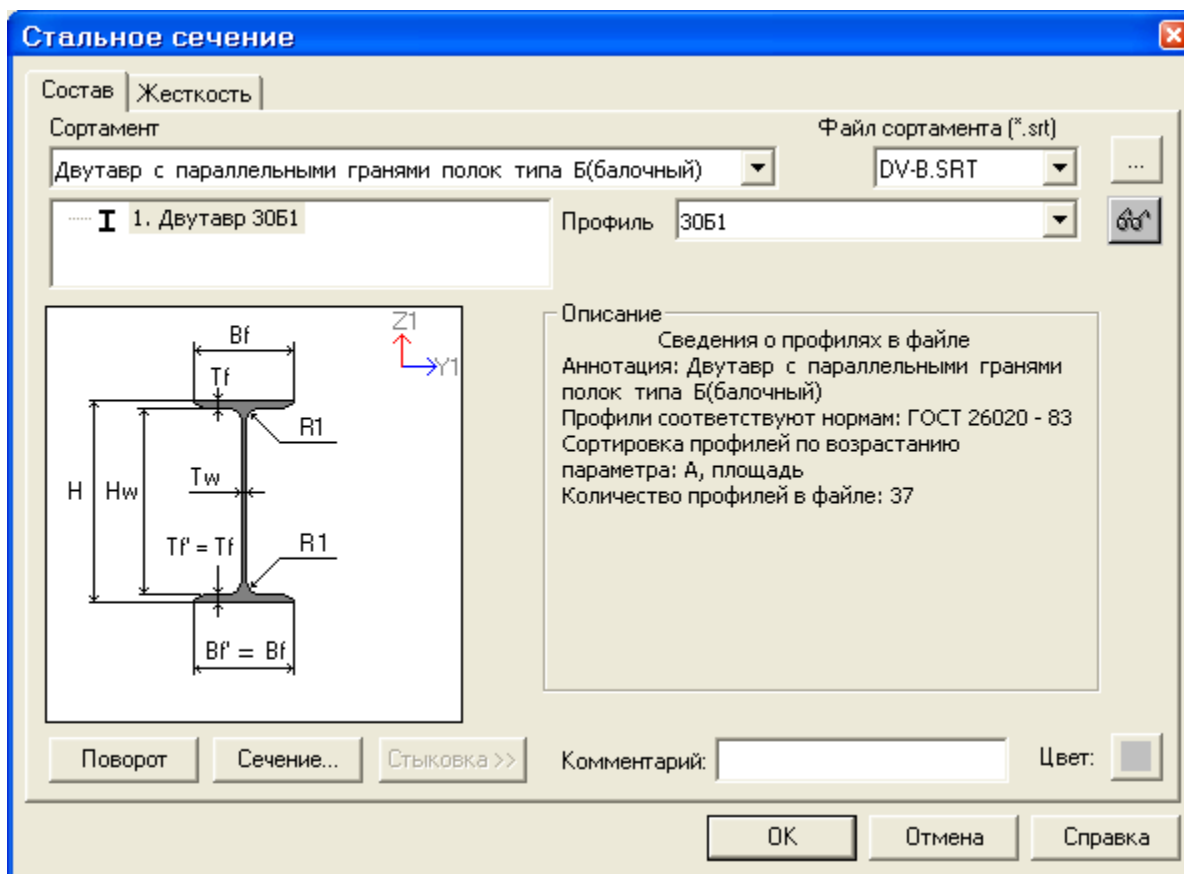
Стальное сечение

Состав | Жесткость

Сортамент

Файл сортамента (*.srt)

Двутавр с параллельными гранями полок типа Б(балочный)

DV-B.SRT

...

1. Двутавр 30Б1

Профиль 30Б1

Bf
Tf
Z1
Y1
R1
H
Hw
Tw
Tf' = Tf
R1
Bf' = Bf

Описание
Сведения о профилях в файле
Аннотация: Двутавр с параллельными гранями полок типа Б(балочный)
Профили соответствуют нормам: ГОСТ 26020 - 83
Сортировка профилей по возрастанию параметра: A, площадь
Количество профилей в файле: 37

Поворот | Сечение... | Стыковка >>

Комментарий:

Цвет:

OK | Отмена | Справка